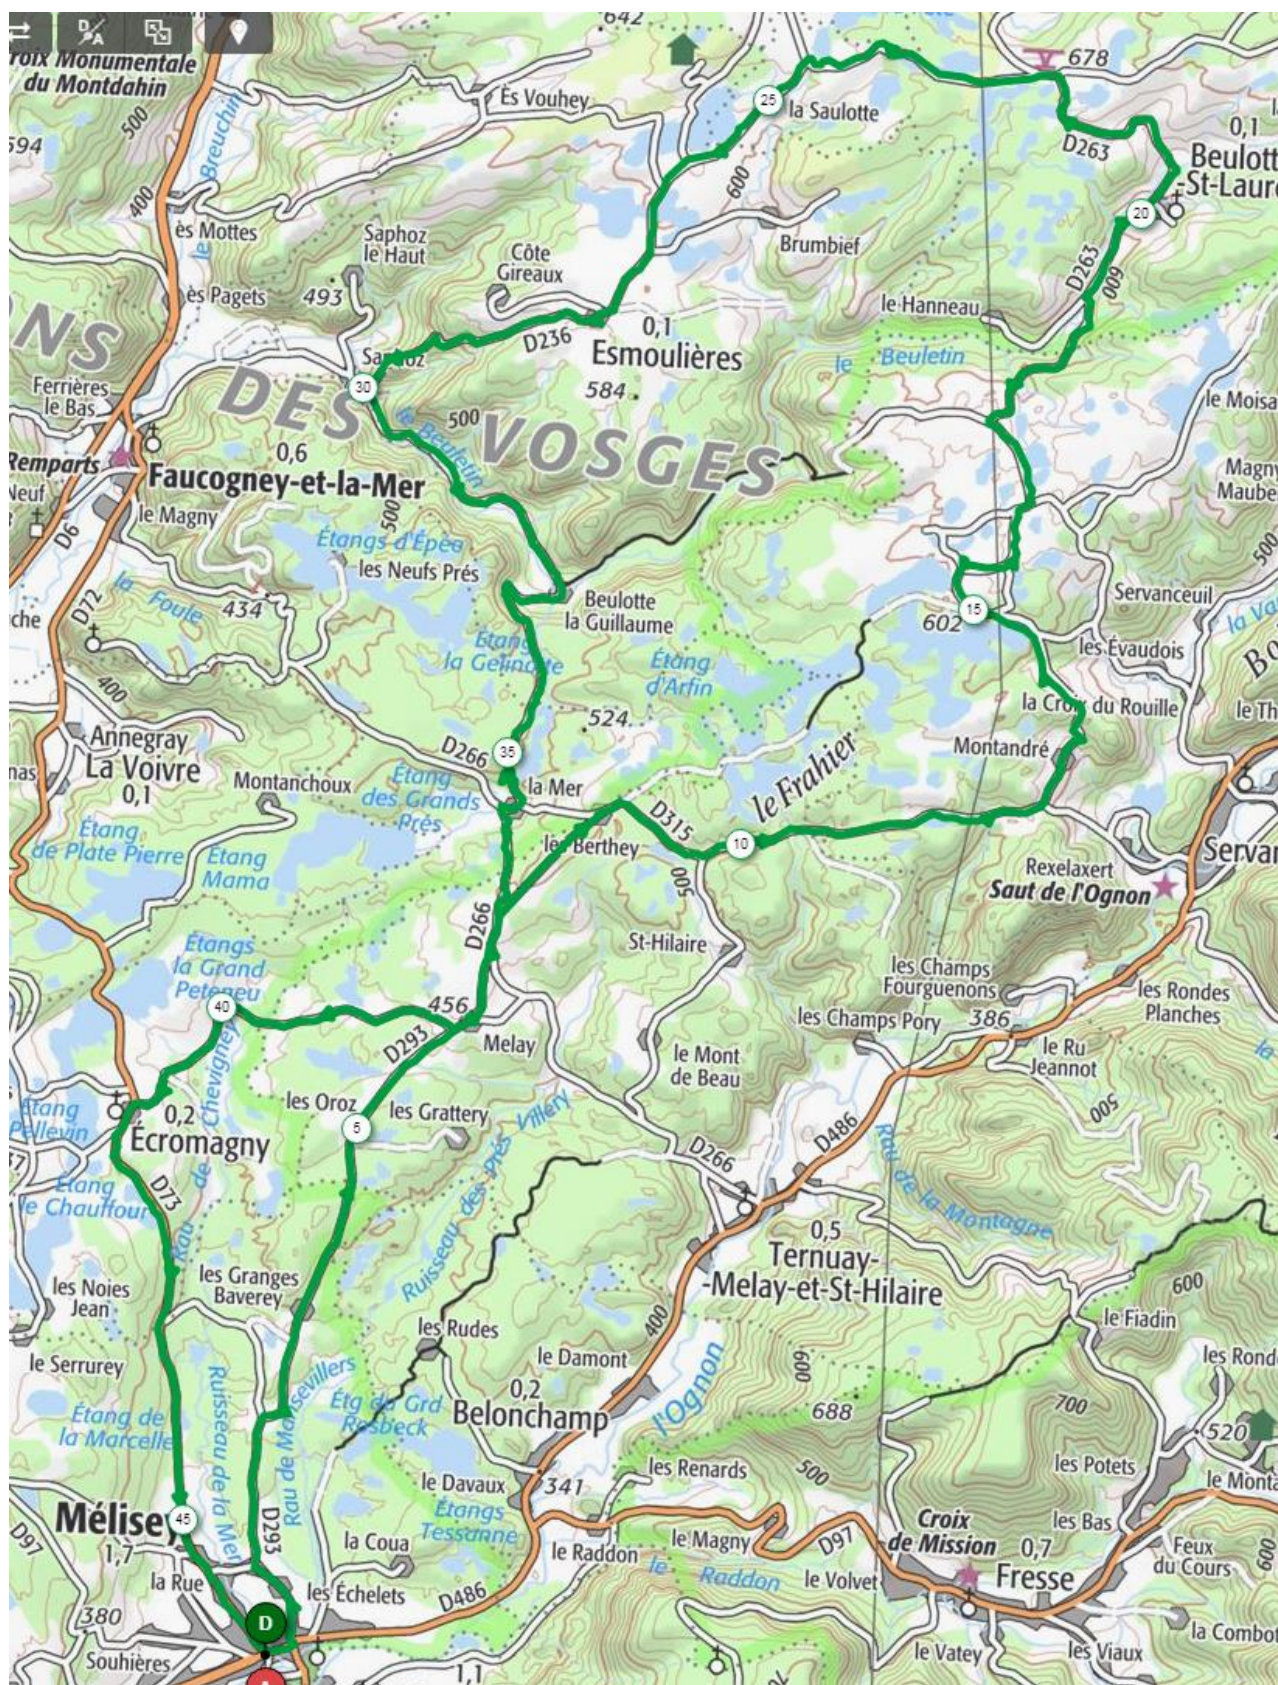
642
Croix Monumentale du Montdahin
594
500
le Breuchin
Es Vouhey
25 la Saulotte
678
0,1
D263
Beulotte -St-Laur
20
600
Brumbief
D263
400
ès Mottes
Saphoz le Haut
Côte Gireaux
ès Pagets
493
le Hanneau
NS
DES VOSGES
Ferrières le Bas
Saphoz
D236
0,1
Esmoulières
le Beuletin
30
584
500
le Beuletin
le Moisa
Remparts
0,6
Faucogney-et-la-Mer
Neuf
le Magny
500
Magny Maube
D6
Étangs d'Épée
les Neufs Prés
Servanceuil
D72
la Foule
434
Beulotte la Guillaume
602
15
la Va
che
Étang la Gelinotte
Étang d'Arfin
les Évaudois
400
524
la Croix du Rouille
le Th
Annegray
La Voivre
Montanchoux
D266
35
la Mer
Montandré
nas
0,1
Étang des Grands Prés
le Frahier
Étang de Plate Pierre
Étang Mama
les Berthey
D315
10
Rexelaxert
Saut de l'Ognon
Servan
500
D266
St-Hilaire
Étangs la Grand Peteneu
40
456
les Champs Fourguenons
les Champs Pory
386
les Rondes Planches
D293
Melay
le Mont de Beau
le Ru Jeannot
500
Étang Pellevin
0,2
Écromagny
les Oroz
5
les Grattery
Ruisseau des Prés Villery
D486
Étang le Chauffour
D73
Rau de Chevigney
D266
Rau de la Montagne
0,5
Ternuay-Melay-et-St-Hilaire
600
les Noies Jean
les Granges Baverey
les Rudes
le Fiadin
le Serrurey
400
le Damont
les Rond
Étang de la Marcelle
Ruisseau de la Mer
Rau de Montsevillers
Étg du Grd Rosbeck
0,2
Belonchamp
l'Ognon
600
688
700
520
341
les Renards
500
les Potets
le Monta
45
Méliser
1,7
D97
D293
le Davaux
Étangs Tessanne
la Coua
le Raddon
le Magny
le Raddon
D97
Croix de Mission
0,7
Fresse
les Bas
Feux du Cours
la Rue
380
les Échelets
D486
le Volvet
D
Souhières
1,1
le Vatey
les Viaux
la Combot